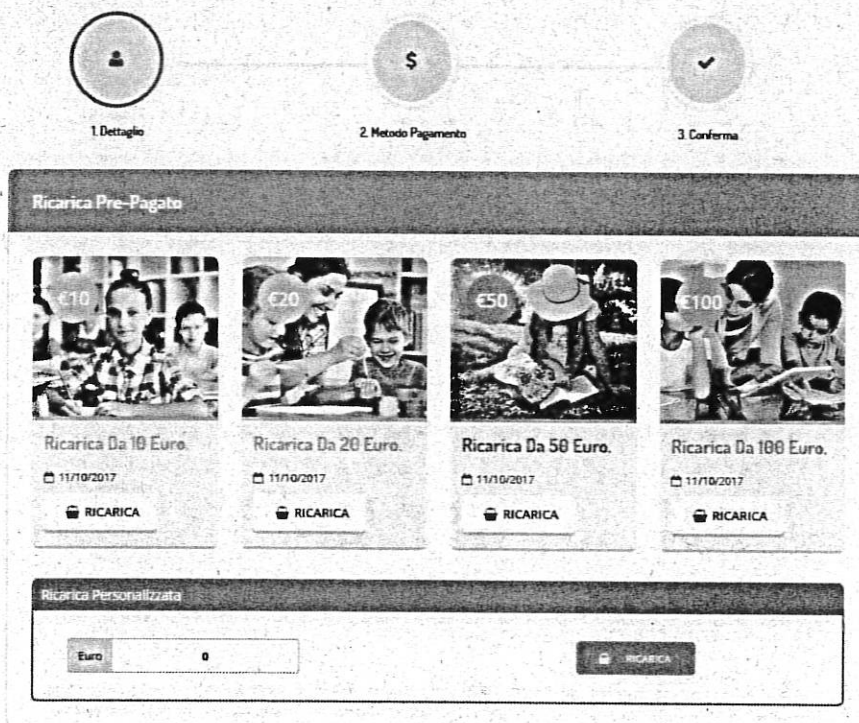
$

1. Dettaglio

2. Metodo Pagamento

3. Conferma

Ricarica Pre-Pagato

€10

Ricarica Da 10 Euro.

11/10/2017

RICARICA

€20

Ricarica Da 20 Euro.

11/10/2017

RICARICA

€50

Ricarica Da 50 Euro.

11/10/2017

RICARICA

€100

Ricarica Da 100 Euro.

11/10/2017

RICARICA

Ricarica Personalizzata

Euro 0

RICARICA